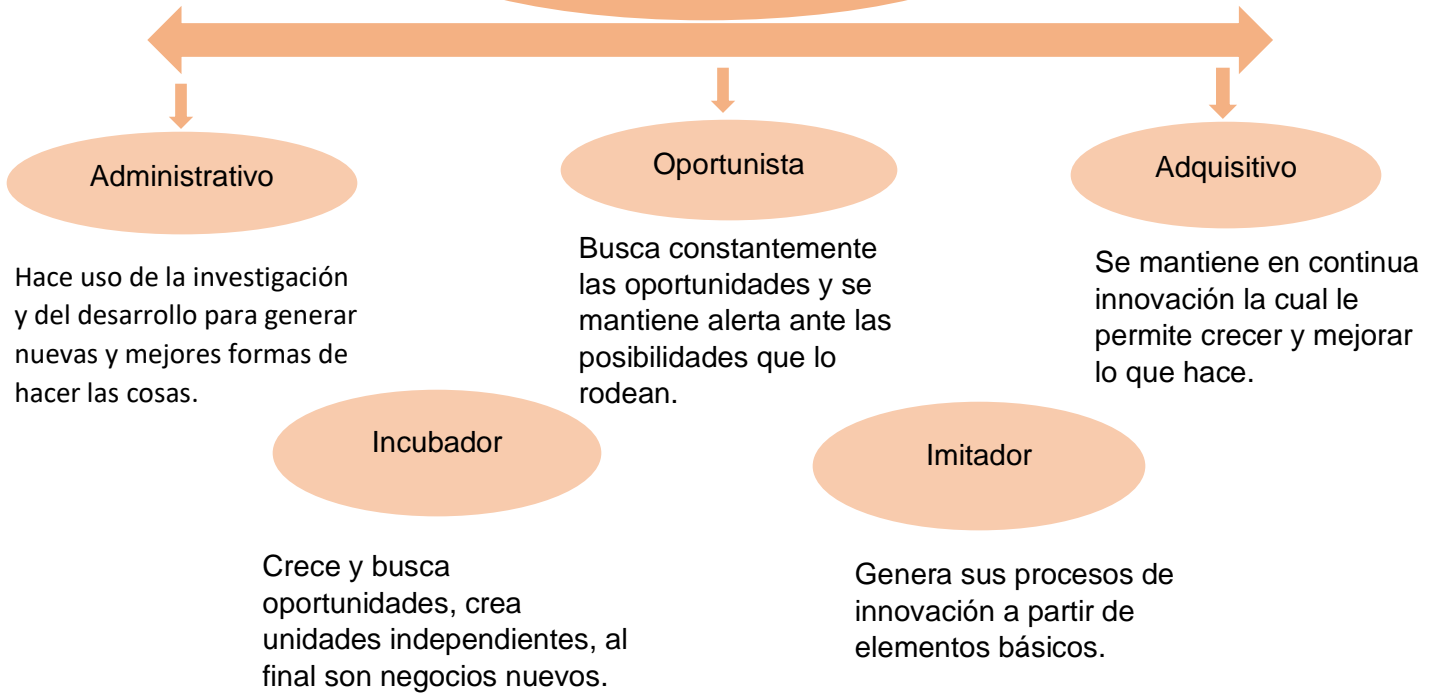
Administrativo

Hace uso de la investigación y del desarrollo para generar nuevas y mejores formas de hacer las cosas.

Oportunista

Busca constantemente las oportunidades y se mantiene alerta ante las posibilidades que lo rodean.

Adquisitivo

Se mantiene en continua innovación la cual le permite crecer y mejorar lo que hace.

Incubador

Crece y busca oportunidades, crea unidades independientes, al final son negocios nuevos.

Imitador

Genera sus procesos de innovación a partir de elementos básicos.